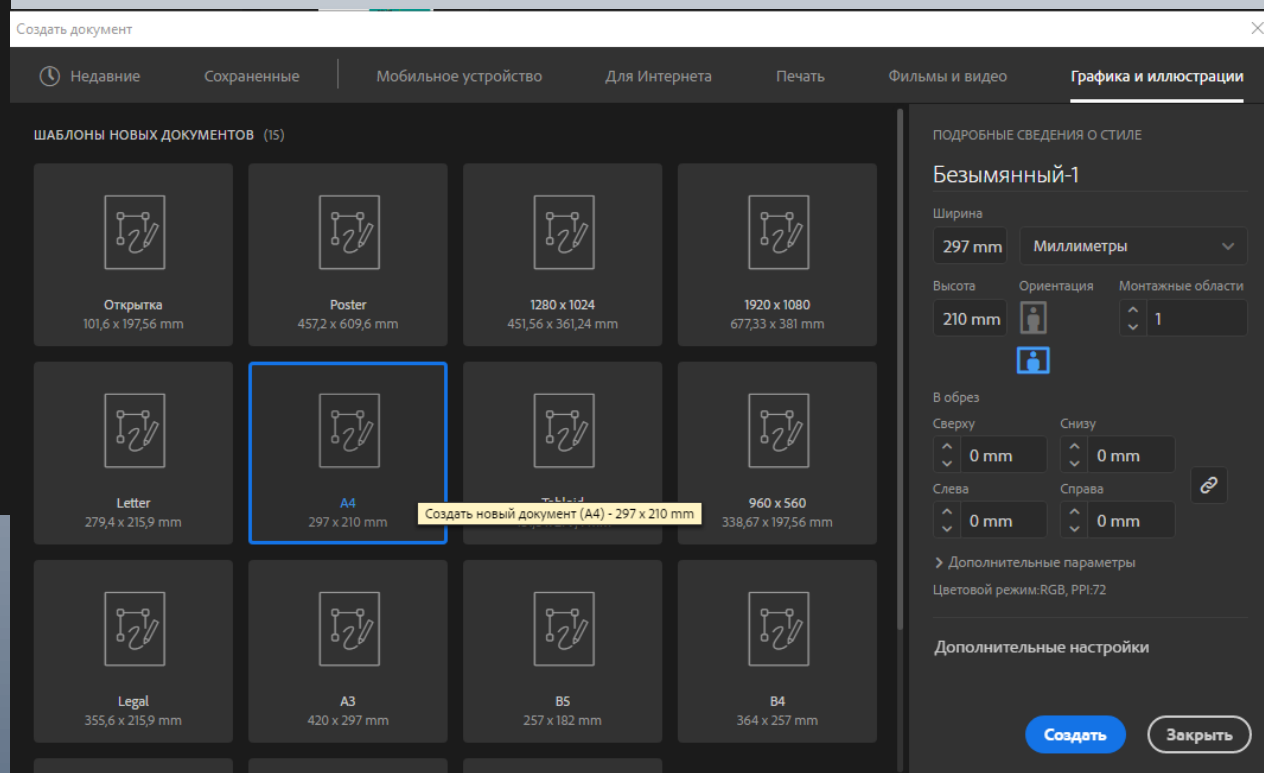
Создать документ

Недавние Сохраненные Мобильное устройство Для Интернета Печать Фильмы и видео Графика и иллюстрации

ШАБЛОНЫ НОВЫХ ДОКУМЕНТОВ (15)

Открытка
101,6 x 197,56 mm

Poster
457,2 x 609,6 mm

1280 x 1024
451,56 x 361,24 mm

1920 x 1080
677,33 x 381 mm

Letter
279,4 x 215,9 mm

A4
297 x 210 mm

Tabloid
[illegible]

Создать новый документ (A4) - 297 x 210 mm

960 x 560
338,67 x 197,56 mm

Legal
355,6 x 215,9 mm

A3
420 x 297 mm

B5
257 x 182 mm

B4
364 x 257 mm

ПОДРОБНЫЕ СВЕДЕНИЯ О СТИЛЕ

Безымянный-1

Ширина
297 mm
Миллиметры

Высота
210 mm
Ориентация
Монтажные области
1

В обрез
Сверху
0 mm
Снизу
0 mm
Слева
0 mm
Справа
0 mm

Дополнительные параметры
Цветовой режим:RGB, PPI:72

Дополнительные настройки

Создать
Закрыть